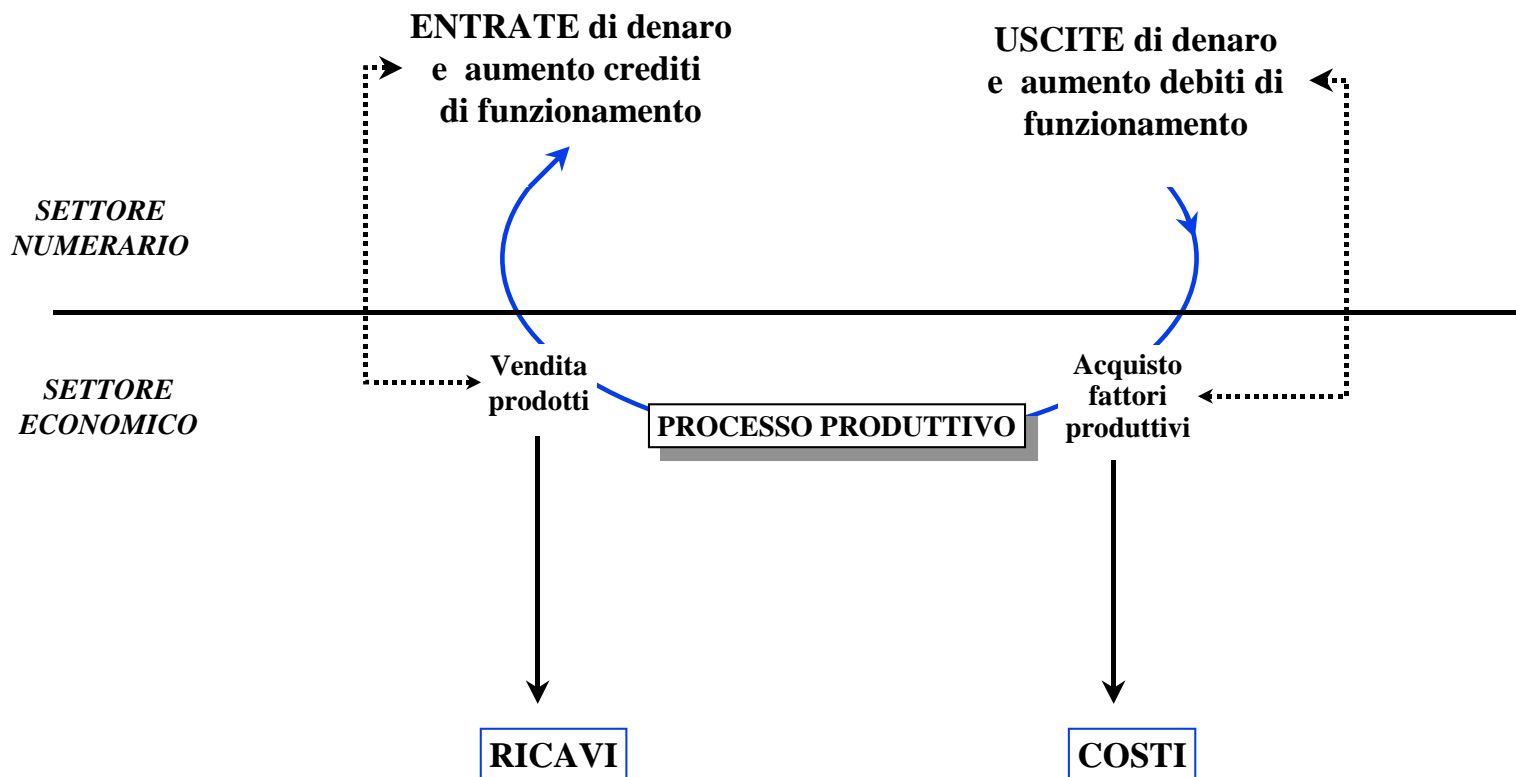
ENTRATE di denaro e aumento crediti di funzionamento

USCITE di denaro e aumento debiti di funzionamento

SETTORE NUMERARIO

SETTORE ECONOMICO

Vendita prodotti

PROCESSO PRODUTTIVO

Acquisto fattori produttivi

RICAVI

COSTI